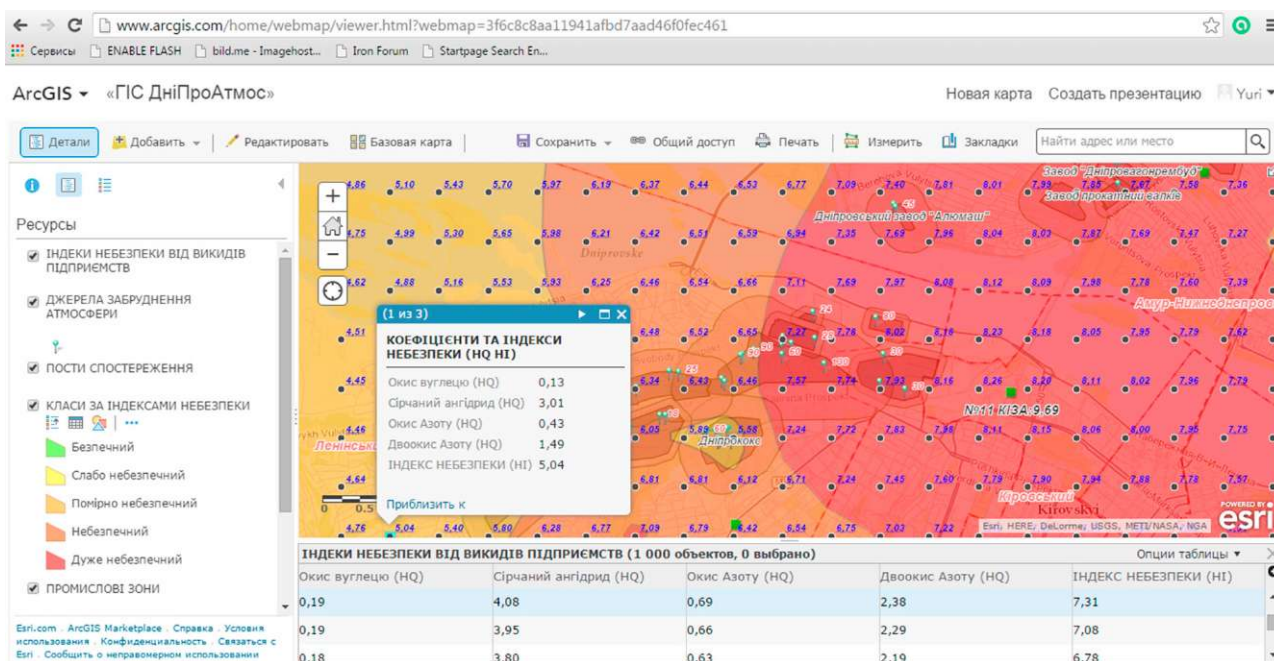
www.arcgis.com/home/webmap/viewer.html?webmap=3f6c8c8aa11941afbd7aad46f0fec461

Сервисы ENABLE FLASH bild.me - Imagehost... Iron Forum Startpage Search En...

ArcGIS ▾ «ГІС ДніПроАтмос»

Новая карта Создать презентацию Yuri

Детали Добавить ▾ Редактировать Базовая карта Сохранить ▾ Общий доступ Печать Измерить Закладки Найти адрес или место

Ресурсы

ІНДЕКИ НЕБЕЗПЕКИ ВІД ВИКИДІВ ПІДПРИЄМСТВ

ДЖЕРЕЛА ЗАБРУДНЕННЯ АТМОСФЕРИ

ПОСТИ СПОСТЕРЕЖЕННЯ

КЛАСИ ЗА ІНДЕКСАМИ НЕБЕЗПЕКИ

Безпечний

Слабо небезпечний

Помірно небезпечний

Небезпечний

Дуже небезпечний

ПРОМИСЛОВІ ЗОНИ

Esri.com . ArcGIS Marketplace . Справка . Условия использования . Конфиденциальность . Связаться с Esri . Сообщить о неправомерном использовании

(1 из 3)

КОЕФІЦІЄНТИ ТА ІНДЕКСИ НЕБЕЗПЕКИ (HQ HI)

| | |
|---|---|
| Окис вуглецю (HQ) | 0,13 |
| Сірчаний ангідрид (HQ) | 3,01 |
| Окис Азоту (HQ) | 0,43 |
| Двоокис Азоту (HQ) | 1,49 |
| ІНДЕКС НЕБЕЗПЕКИ (HI) | 5,04 |

Приблизить к

4,86 5,10 5,43 5,70 5,97 6,19 6,37 6,44 6,53 6,77 7,09 7,40 7,81 8,01 7,39 7,85 7,87 7,58 7,36
4,75 4,99 5,30 5,65 5,98 6,21 6,42 6,51 6,59 6,94 7,35 7,69 7,96 8,04 8,03 7,87 7,69 7,47 7,27
4,62 4,88 5,16 5,53 5,93 6,25 6,46 6,54 6,66 7,11 7,69 7,97 8,08 8,12 8,09 7,98 7,78 7,60 7,39
4,51 6,48 6,52 6,65 7,27 7,78 8,02 8,18 8,23 8,18 8,05 7,95 7,79 7,62
4,45 6,34 6,43 6,46 7,57 7,74 7,93 8,15 8,26 8,20 8,11 8,02 7,96 7,73
4,46 6,05 5,88 5,88 7,24 7,72 7,83 7,98 8,11 8,15 8,06 8,00 7,95 7,75
4,64 6,81 6,81 6,12 6,71 7,24 7,45 7,60 7,79 7,90 7,94 7,88 7,78 7,57
4,76 5,04 5,40 5,80 6,28 6,77 7,09 6,79 6,42 6,54 6,75 7,03 7,22

Завод "Дніпроваговнергобуд"
Завод прокатних валків
Дніпровський завод "Алюмаш"
Dniprovske
Амур-Нижнєдніпров
№11 КІЗА 9.69
Дніпрококс
Ленінськ
Кіровський
Kirovskyi

Esri, HERE, DeLorme, USGS, METI/NASA, NGA
POWERED BY esri

ІНДЕКИ НЕБЕЗПЕКИ ВІД ВИКИДІВ ПІДПРИЄМСТВ (1 000 объектов, 0 выбрано)
Опции таблицы ▾

| Окис вуглецю (HQ) | Сірчаний ангідрид (HQ) | Окис Азоту (HQ) | Двоокис Азоту (HQ) | ІНДЕКС НЕБЕЗПЕКИ (HI) |
|---|---|---|---|---|
| 0,19 | 4,08 | 0,69 | 2,38 | 7,31 |
| 0,19 | 3,95 | 0,66 | 2,29 | 7,08 |
| 0,18 | 3,80 | 0,63 | 2,19 | 6,78 |